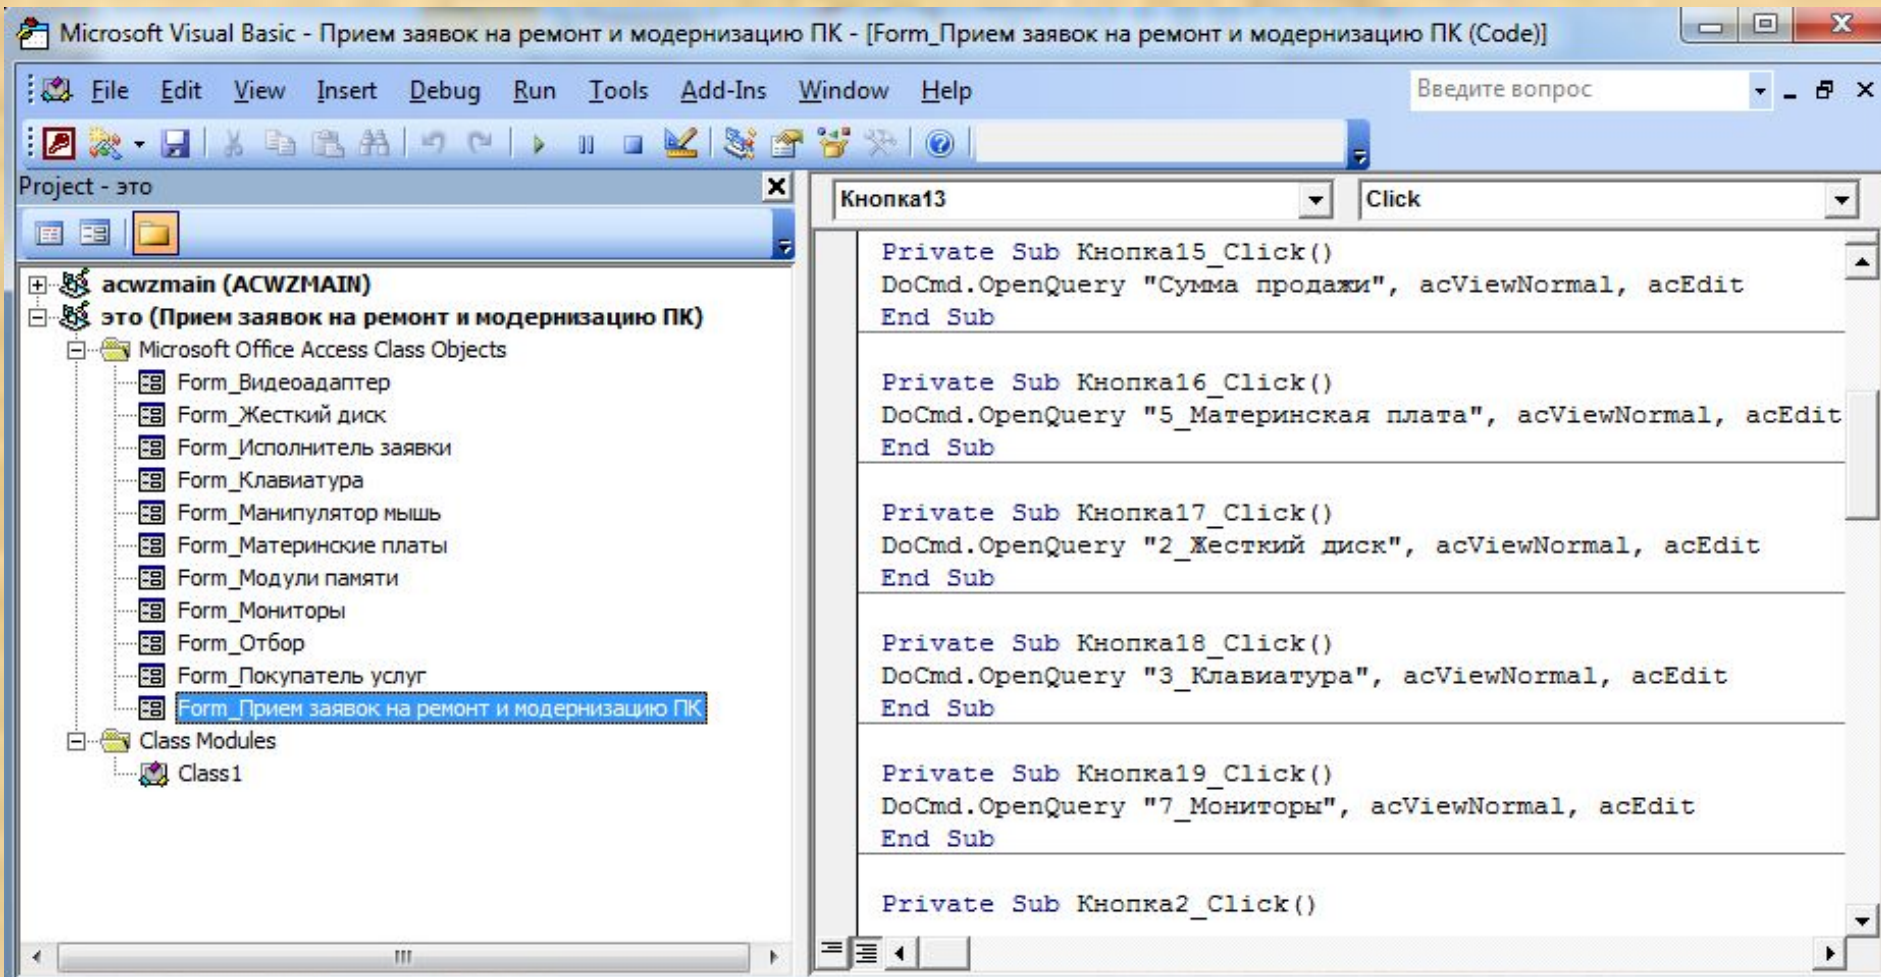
Microsoft Visual Basic - Прием заявок на ремонт и модернизацию ПК - [Form_Прием заявок на ремонт и модернизацию ПК (Code)]

File Edit View Insert Debug Run Tools Add-Ins Window Help

Введите вопрос

Project - это

acwzmain (ACWZMAIN)
это (Прием заявок на ремонт и модернизацию ПК)
Microsoft Office Access Class Objects
Form_Видеоадаптер
Form_Жесткий диск
Form_Исполнитель заявки
Form_Клавиатура
Form_Манипулятор мышь
Form_Материнские платы
Form_Модули памяти
Form_Мониторы
Form_Отбор
Form_Покупатель услуг
Form_Прием заявок на ремонт и модернизацию ПК
Class Modules
Class1

Кнопка13

Click

Private Sub Кнопка15_Click()
DoCmd.OpenQuery "Сумма продажи", acViewNormal, acEdit
End Sub

Private Sub Кнопка16_Click()
DoCmd.OpenQuery "5_Материнская плата", acViewNormal, acEdit
End Sub

Private Sub Кнопка17_Click()
DoCmd.OpenQuery "2_Жесткий диск", acViewNormal, acEdit
End Sub

Private Sub Кнопка18_Click()
DoCmd.OpenQuery "3_Клавиатура", acViewNormal, acEdit
End Sub

Private Sub Кнопка19_Click()
DoCmd.OpenQuery "7_Мониторы", acViewNormal, acEdit
End Sub

Private Sub Кнопка2_Click()